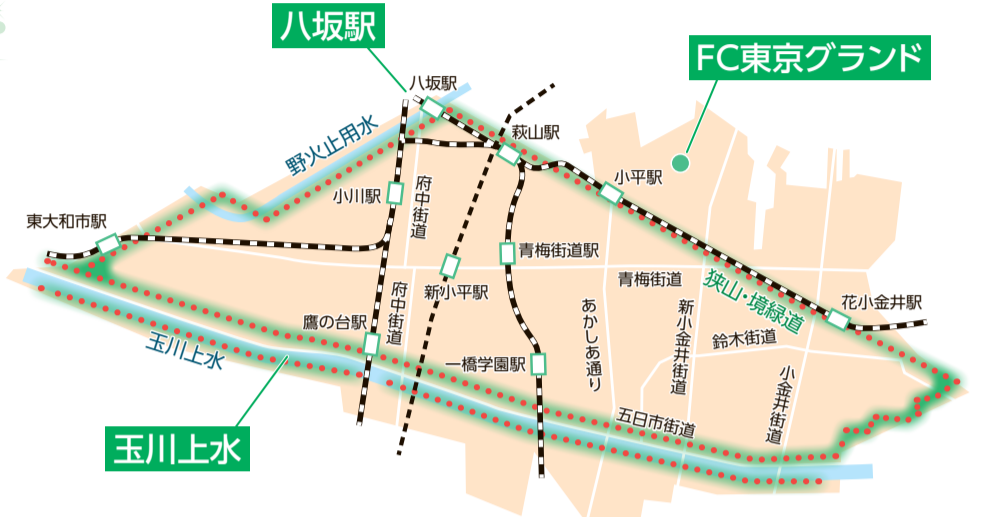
八坂駅

FC東京グランド

八坂駅

萩山駅

野火止用水

小平駅

東大和市駅

小川駅

府中街道

青梅街道駅

青梅街道

狭山・境緑道

花小金井駅

新小平駅

あかしあ通り

新小金井街道

鷹の台駅

府中街道

鈴木街道

玉川上水

一橋学園駅

小金井街道

五日市街道

玉川上水